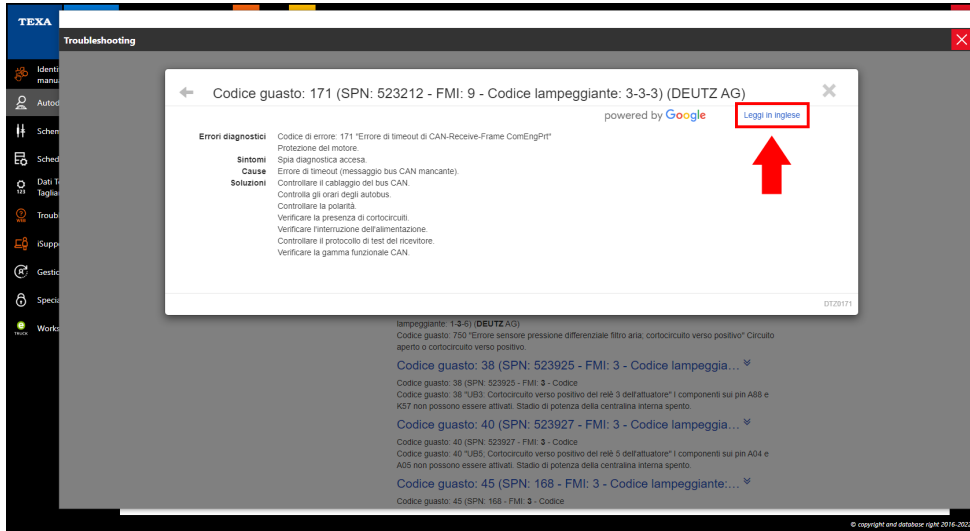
TEXA

Troubleshooting

Identi manu

Autod

Schem

Sched

Dati T Taglia

Troubl

iSuppo

Gestic

Specia

Works

Codice guasto: 171 (SPN: 523212 - FMI: 9 - Codice lampeggiante: 3-3-3) (DEUTZ AG)

powered by Google

Leggi in inglese

| | |
|---|---|
| Errori diagnostici | Codice di errore: 171 "Errore di timeout di CAN-Receive-Frame ComEngPrt" Protezione del motore. |
| Sintomi | Spia diagnostica accesa. |
| Cause | Errore di timeout (messaggio bus CAN mancante). |
| Soluzioni | Controllare il cablaggio del bus CAN. Controlla gli orari degli autobus. Controllare la polarità. Verificare la presenza di cortocircuiti. Verificare l'interruzione dell'alimentazione. Controllare il protocollo di test del ricevitore. Verificare la gamma funzionale CAN. |

DTZ0171

lampeggiante: 1-3-6) (DEUTZ AG)
Codice guasto: 750 "Errore sensore pressione differenziale filtro aria; cortocircuito verso positivo" Circuito aperto o cortocircuito verso positivo.

Codice guasto: 38 (SPN: 523925 - FMI: 3 - Codice lampeggia...

Codice guasto: 38 (SPN: 523925 - FMI: 3 - Codice
Codice guasto: 38 "UB3: Cortocircuito verso positivo del relè 3 dell'attuatore" I componenti sui pin A68 e K57 non possono essere attivati. Stadio di potenza della centralina interna spento.

Codice guasto: 40 (SPN: 523927 - FMI: 3 - Codice lampeggia...

Codice guasto: 40 (SPN: 523927 - FMI: 3 - Codice
Codice guasto: 40 "UB5: Cortocircuito verso positivo del relè 5 dell'attuatore" I componenti sui pin A04 e A05 non possono essere attivati. Stadio di potenza della centralina interna spento.

Codice guasto: 45 (SPN: 168 - FMI: 3 - Codice lampeggiante:...

Codice guasto: 45 (SPN: 168 - FMI: 3 - Codice

© copyright and database right 2016-202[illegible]